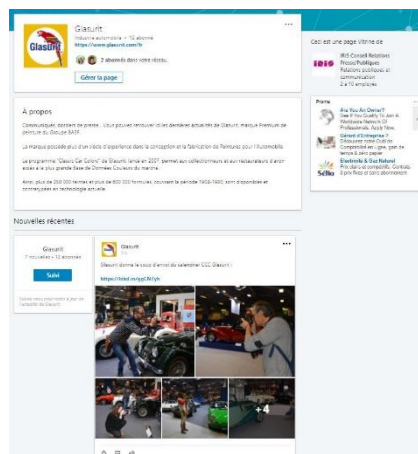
Glasurit

Glasurit
Industrie automobile • 12 abonné
https://www.glasurit.com/fr

2 abonnés dans votre réseau

Gérer la page

···

Ceci est une page Vitrine de

IDIO
IDIO Conseil Relations Presse/Publiques
Relations publiques et communication
2 à 10 employés

À propos

Communiqués, dossiers de presse... Vous pouvez retrouver ici les dernières actualités de Glasurit, marque Premium de peinture du Groupe BASF.

La marque possède plus d'un siècle d'expérience dans la conception et la fabrication de Peinture pour l'Automobile.

Le programme "Glasurit Car Colors" de Glasurit lancé en 2007 permet aux collectionneurs et aux restaurateurs d'accéder à la plus grande base de Données Couleurs du marché.

Ainsi, plus de 250 000 teintes et plus de 600 000 formules, couvrant la période 1900-1990, sont disponibles et contrôlées en technologie actuelle.

Promo

Are You An Owner?
See If You Qualify To Join A Worldwide Network Of Professionals. Apply Now.

Gérant d'Entreprise ?
Découvrez votre Expert-Comptable en Ligne, gain de temps & prix papier

Electricité & Gaz Naturel
Prix clairs et compétitifs. Contrats à prix fixes et sans engagement

Nouvelles récentes

Glasurit
7 nouvelles • 12 abonnés
Suivi

Glasurit
1sem

Glasurit donne le coup d'envoi du calendrier CCC Glasurit :

https://lnkd.in/gpCWYyh

···

+4